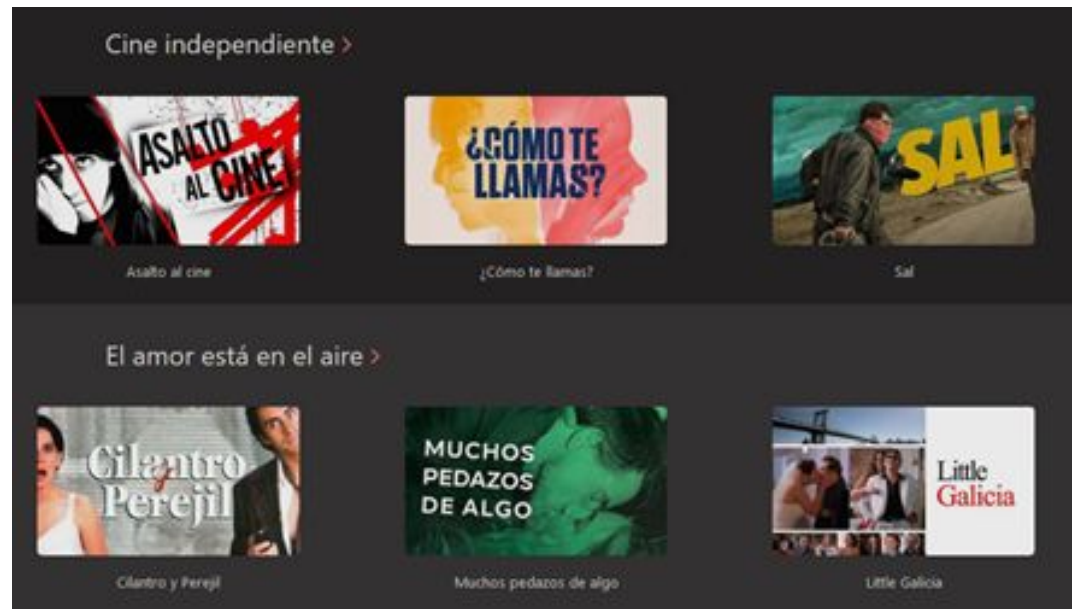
Cine independiente >

ASALTO AL CINE

Asalto al cine

¿CÓMO TE LLAMAS?

¿Cómo te llamas?

SAL

Sal

El amor está en el aire >

Cilantro y Perejil

Cilantro y Perejil

MUCHOS PEDAZOS DE ALGO

Muchos pedazos de algo

Little Galicia

Little Galicia